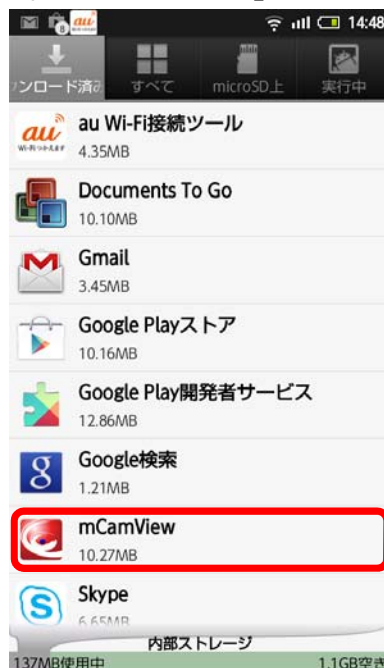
au
14:48

ンロード済み
すべて
microSD上
実行中

au
au Wi-Fi接続ツール
4.35MB

Documents To Go
10.10MB

Gmail
3.45MB

Google Playストア
10.16MB

Google Play開発者サービス
12.86MB

Google検索
1.21MB

mCamView
10.27MB

Skype
6.65MB

内部ストレージ
137MB使用中
1.1GB空き